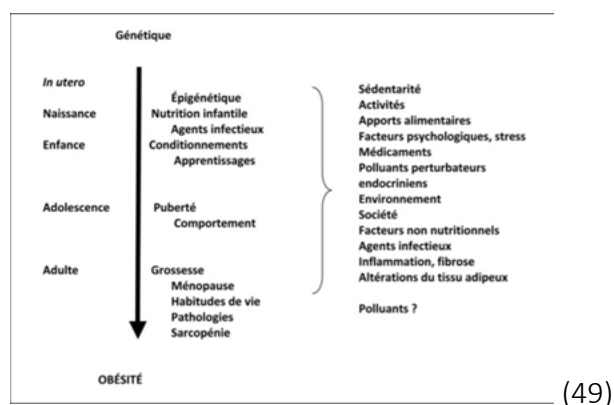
Génétique

In utero
Naissance
Enfance

Adolescence

Adulte

Épigénétique
Nutrition infantile
Agents infectieux
Conditionnements
Apprentissages

Puberté
Comportement

Grossesse
Ménopause
Habitudes de vie
Pathologies
Sarcopénie

Sédentarité
Activités
Apports alimentaires
Facteurs psychologiques, stress
Médicaments
Polluants perturbateurs endocriniens
Environnement
Société
Facteurs non nutritionnels
Agents infectieux
Inflammation, fibrose
Altérations du tissu adipeux

Polluants ?

OBÉSITÉ

(49)